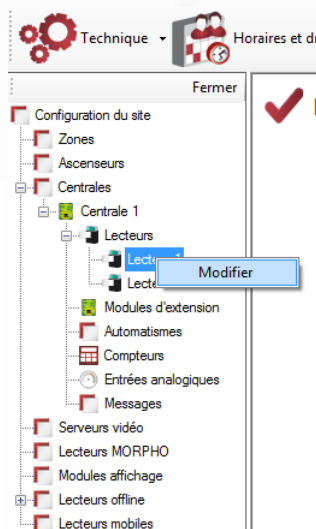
Technique
Horaires et d

Fermer

Configuration du site
Zones
Ascenseurs
Centrales
Centrale 1
Lecteurs
Lecte
Lecte
Modifier
Modules d'extension
Automatismes
Compteurs
Entrées analogiques
Messages
Serveurs vidéo
Lecteurs MORPHO
Modules affichage
Lecteurs offline
Lecteurs mobiles